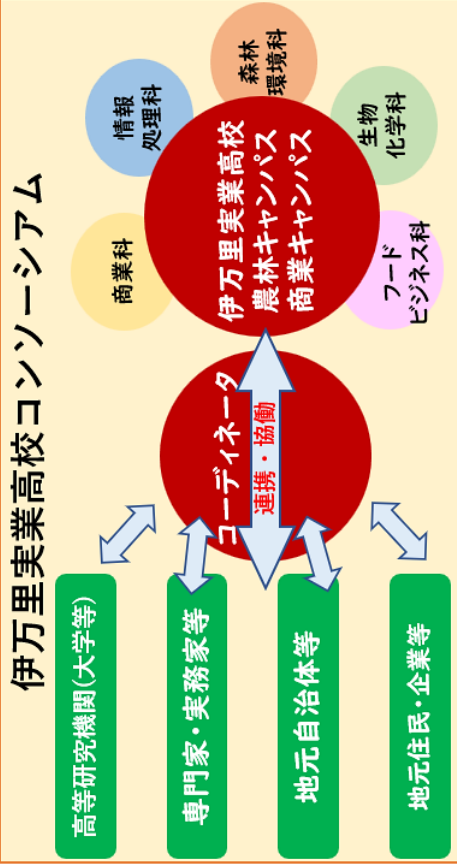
伊万里実業高校コンソーシアム

伊万里実業高校
農林キャンパス
商業キャンパス

情報処理科

森林環境科

生物化学科

フードビジネス科

商業科

コーディネータ

連携・協働

高等研究機関(大学等)

専門家・実務家等

地元自治体等

地元住民・企業等